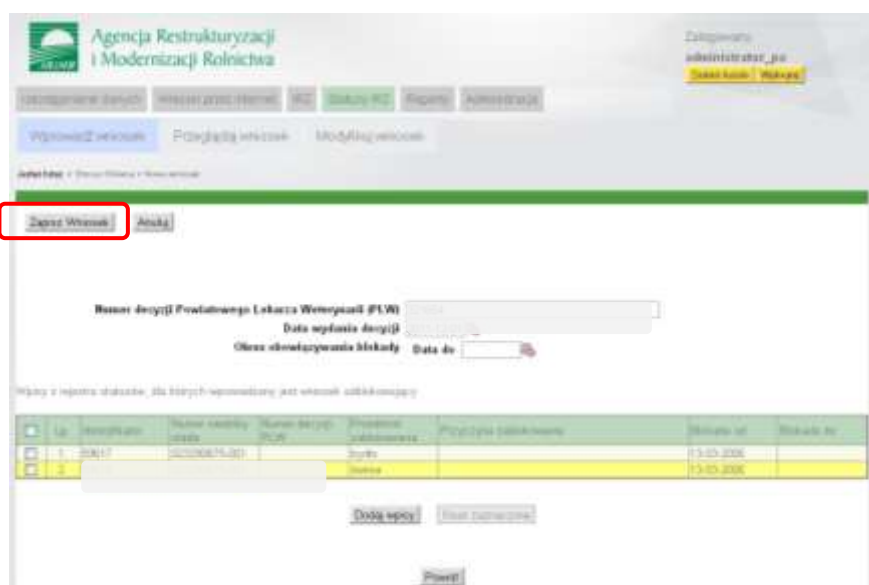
Agencja Restrukturyzacji i Modernizacji Rolnictwa

Zalogowany:
administrator_pa
Zmień hasło | Wyloguj

Udostępnianie danych | Wnioski przez Internet | IRZ | Statusy IRZ | Raporty | Administracja

Wprowadź wniosek | Przeglądaj wnioski | Modyfikuj wniosek

Jesteś tutaj: > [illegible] > Nowy wniosek

Zapisz Wniosek | Anuluj

Numer decyzji Powiatowego Lekarza Weterynarii (PLW)
Data wydania decyzji
Okres obowiązywania blokady Data do

Wpisy z rejestru statusów, dla których wprowadzany jest wniosek odblokowujący

| | Lp. | Identyfikator | Numer siedziby stada | Numer decyzji PLW | Przedmiot zablokowania | Przyczyna zablokowania | Blokada od | Blokada do |
|---|---|---|---|---|---|---|---|---|
| ☐ | 1 | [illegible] | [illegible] | | bydło | | 13-03-2006 | |
| ☐ | 2 | | | | świnie | | 13-03-2006 | |

Dodaj wpisy | Usuń zaznaczone

Powrót